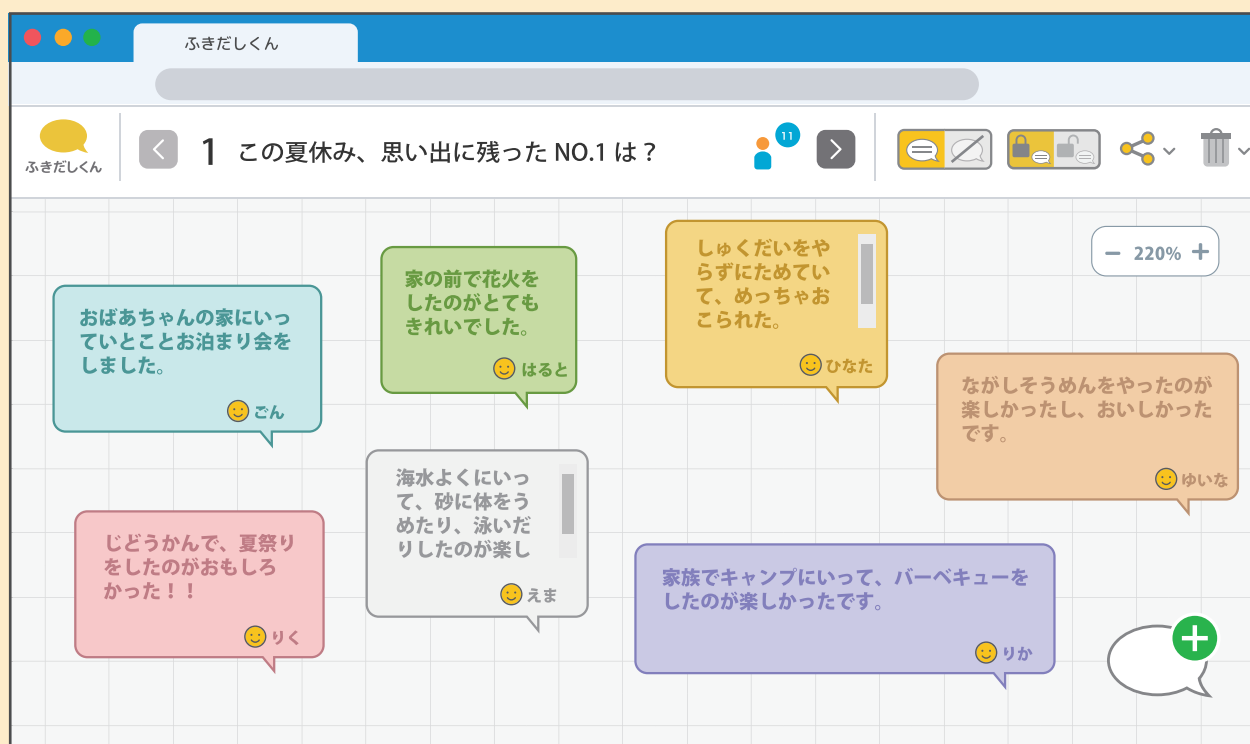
ふきだしくん

ふきだしくん

1 この夏休み、思い出に残った NO.1 は？

11

− 220% +

おばあちゃんの家にいっていとことお泊まり会をしました。

ごん

家の前で花火をしたのがとてもきれいでした。

はると

しゅくだいをやらずにためていて、めっちゃおこられた。

ひなた

ながしそうめんをやったのが楽しかったし、おいしかったです。

ゆいな

海水よくにいって、砂に体をうめたり、泳いだりしたのが楽し

えま

じどうかんで、夏祭りをしたのがおもしろかった！！

りく

家族でキャンプにいって、バーベキューをしたのが楽しかったです。

りか